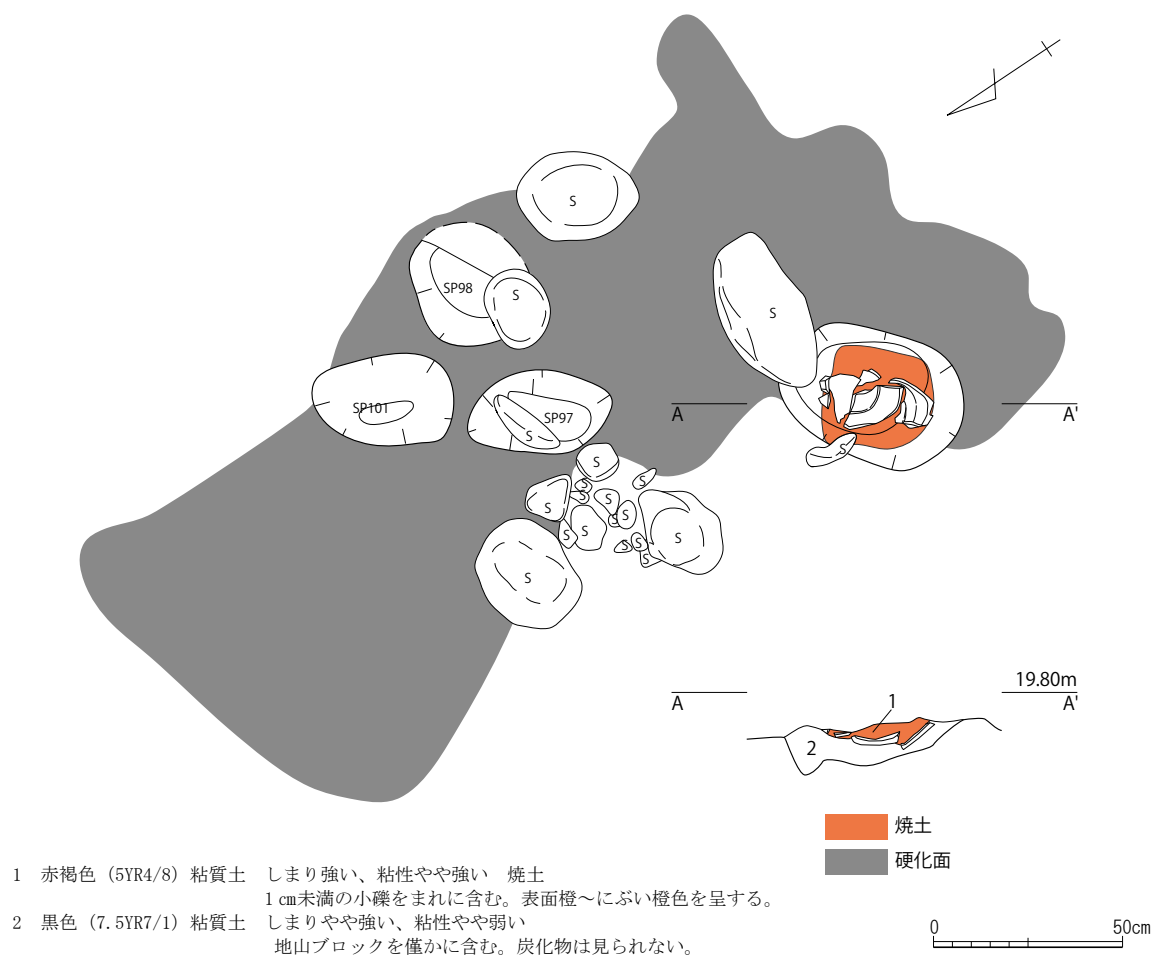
S

SP98

S

S

SP101

SP97

S

A

A'

S

S

S

S

S

S

S

S

S

S

S

S

S

19.80m

A

A'

1

2

焼土

硬化面

1　赤褐色（5YR4/8）粘質土　しまり強い、粘性やや強い　焼土
1㎝未満の小礫をまれに含む。表面橙～にぶい橙色を呈する。

2　黒色（7.5YR7/1）粘質土　しまりやや強い、粘性やや弱い
地山ブロックを僅かに含む。炭化物は見られない。

0

50㎝